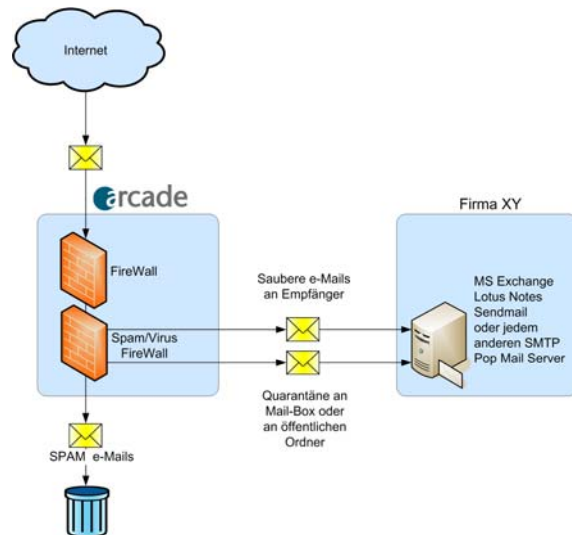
Internet

arcade

FireWall

Spam/Virus FireWall

SPAM e-Mails

Saubere e-Mails an Empfänger

Quarantäne an Mail-Box oder an öffentlichen Ordner

Firma XY

MS Exchange
Lotus Notes
Sendmail
oder jedem
anderen SMTP
Pop Mail Server